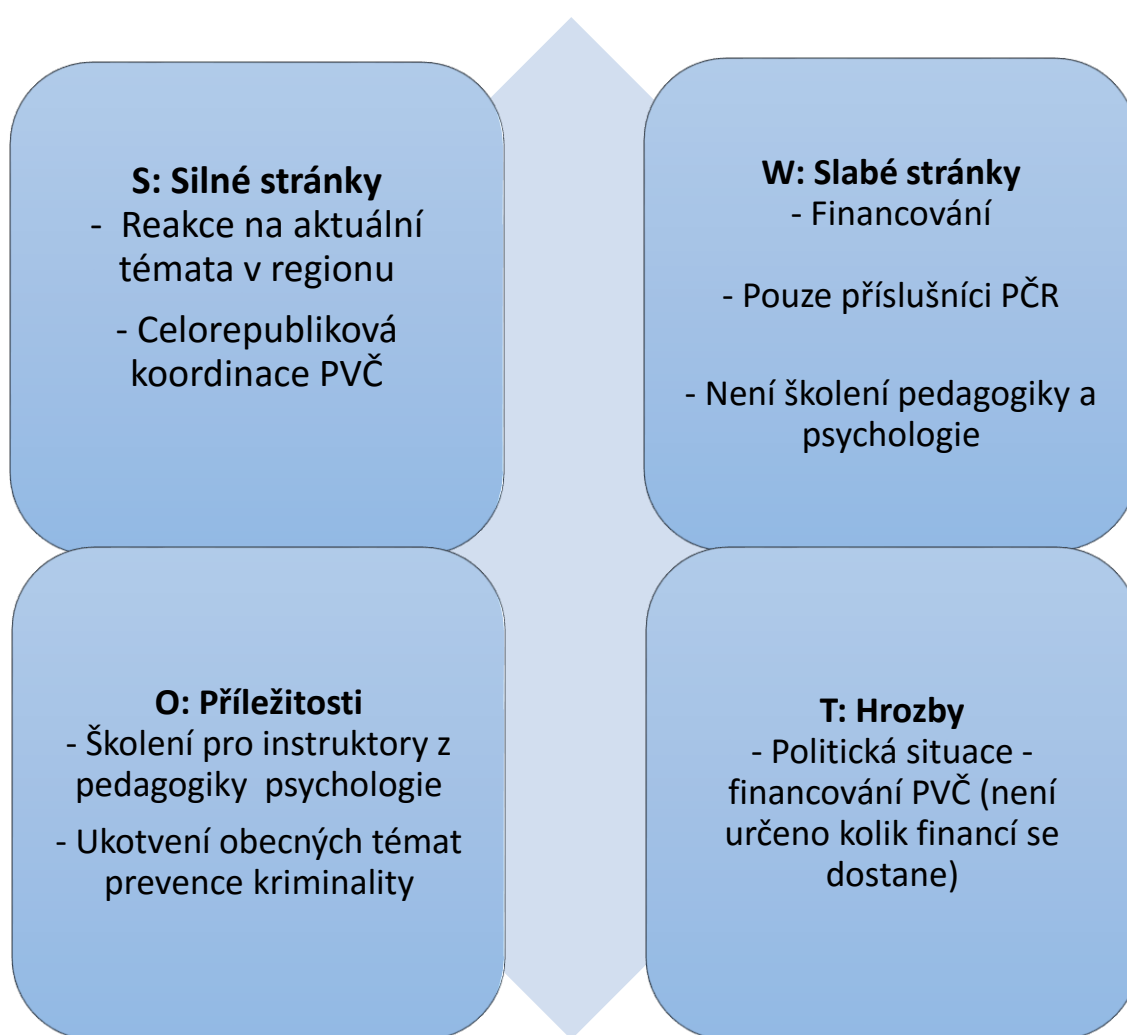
S: Silné stránky
- Reakce na aktuální témata v regionu

- Celorepubliková koordinace PVČ

W: Slabé stránky
- Financování

- Pouze příslušníci PČR

- Není školení pedagogiky a psychologie

O: Příležitosti
- Školení pro instruktory z pedagogiky psychologie

- Ukotvení obecných témat prevence kriminality

T: Hrozby
- Politická situace - financování PVČ (není určeno kolik financí se dostane)